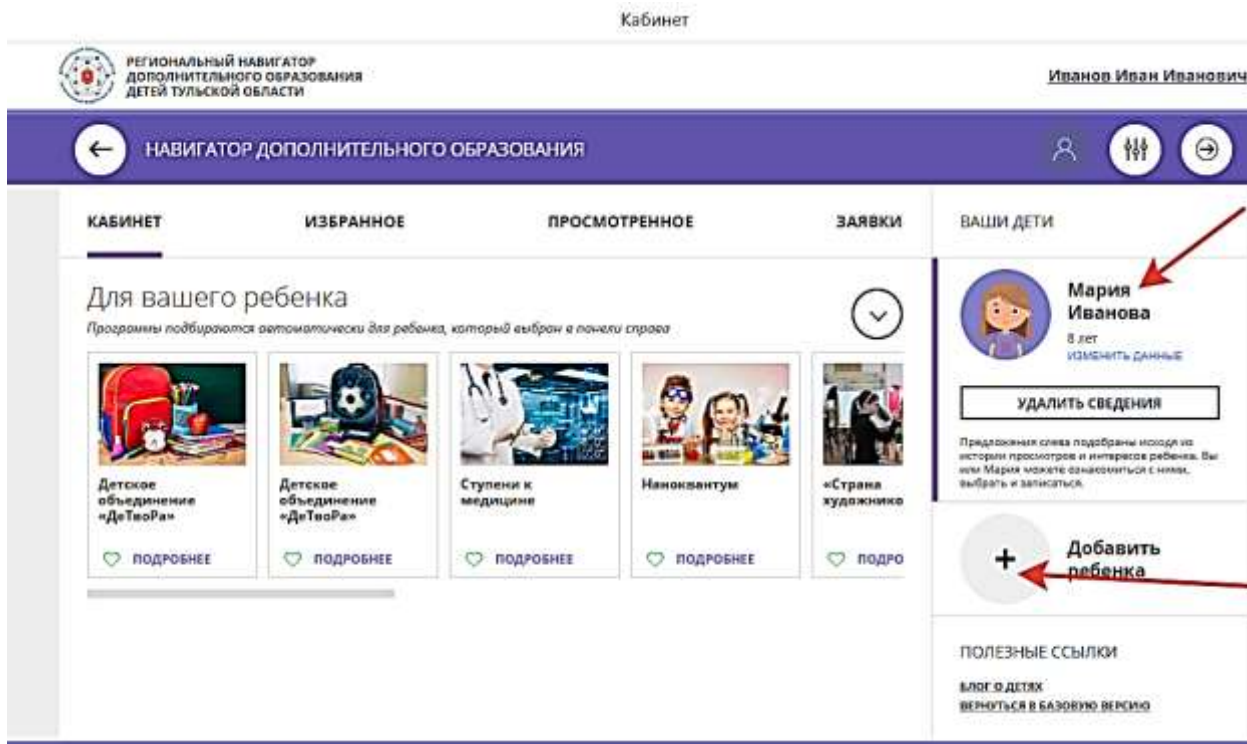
Кабинет

РЕГИОНАЛЬНЫЙ НАВИГАТОР ДОПОЛНИТЕЛЬНОГО ОБРАЗОВАНИЯ ДЕТЕЙ ТУЛЬСКОЙ ОБЛАСТИ

Иванов Иван Иванович

НАВИГАТОР ДОПОЛНИТЕЛЬНОГО ОБРАЗОВАНИЯ

КАБИНЕТ

ИЗБРАННОЕ

ПРОСМОТРЕННОЕ

ЗАЯВКИ

ВАШИ ДЕТИ

Для вашего ребенка

Программы подбираются автоматически для ребенка, который выбран в панели справа

Детское объединение «ДеТвоРа»

ПОДРОБНЕЕ

Детское объединение «ДеТвоРа»

ПОДРОБНЕЕ

Ступени к медицине

ПОДРОБНЕЕ

Нанокванториум

ПОДРОБНЕЕ

«Страна художнико

ПОДРО

Мария Иванова

8 лет

ИЗМЕНИТЬ ДАННЫЕ

УДАЛИТЬ СВЕДЕНИЯ

Предложения слева подобраны исходя из истории просмотров и интересов ребенка. Вы или Мария можете ознакомиться с ними, выбрать и записаться.

Добавить ребенка

ПОЛЕЗНЫЕ ССЫЛКИ

БЛОГ О ДЕТЯХ

ВЕРНУТЬСЯ В БАЗОВУЮ ВЕРСИЮ